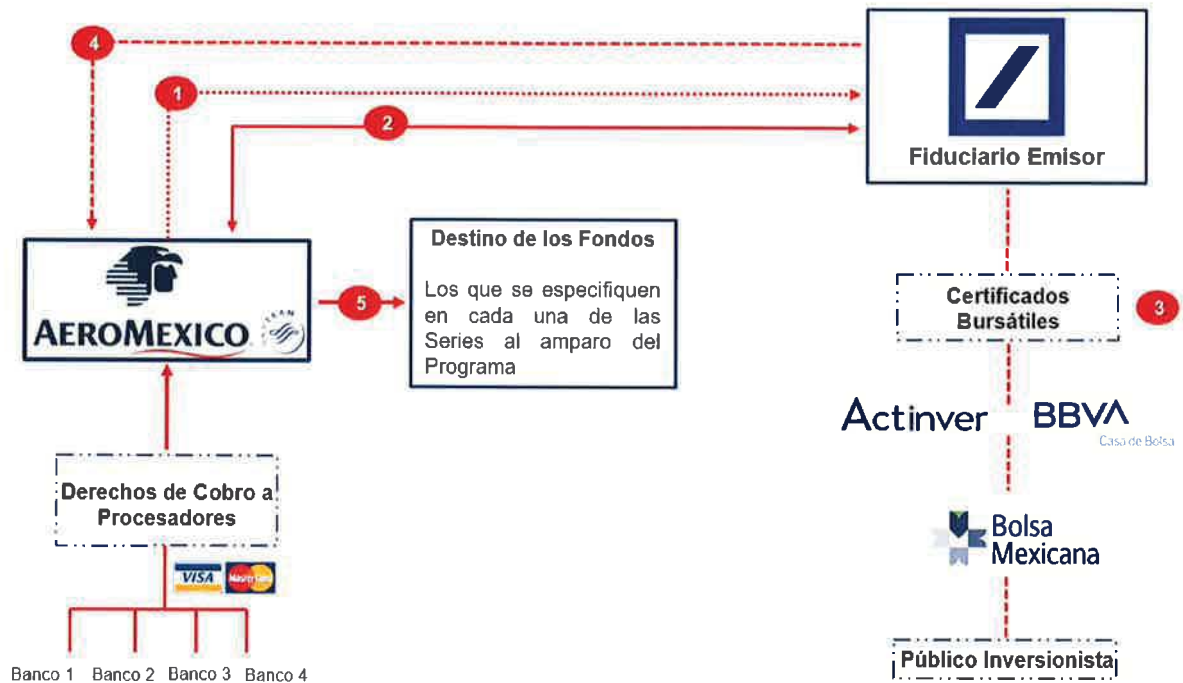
4

1

2

Fiduciario Emisor

Destino de los Fondos

Los que se especifiquen en cada una de las Series al amparo del Programa

AEROMEXICO

5

Certificados Bursátiles

3

Actinver

BBVA
Casa de Bolsa

Derechos de Cobro a Procesadores

VISA

MasterCard

Bolsa Mexicana

Público Inversionista

Banco 1 Banco 2 Banco 3 Banco 4